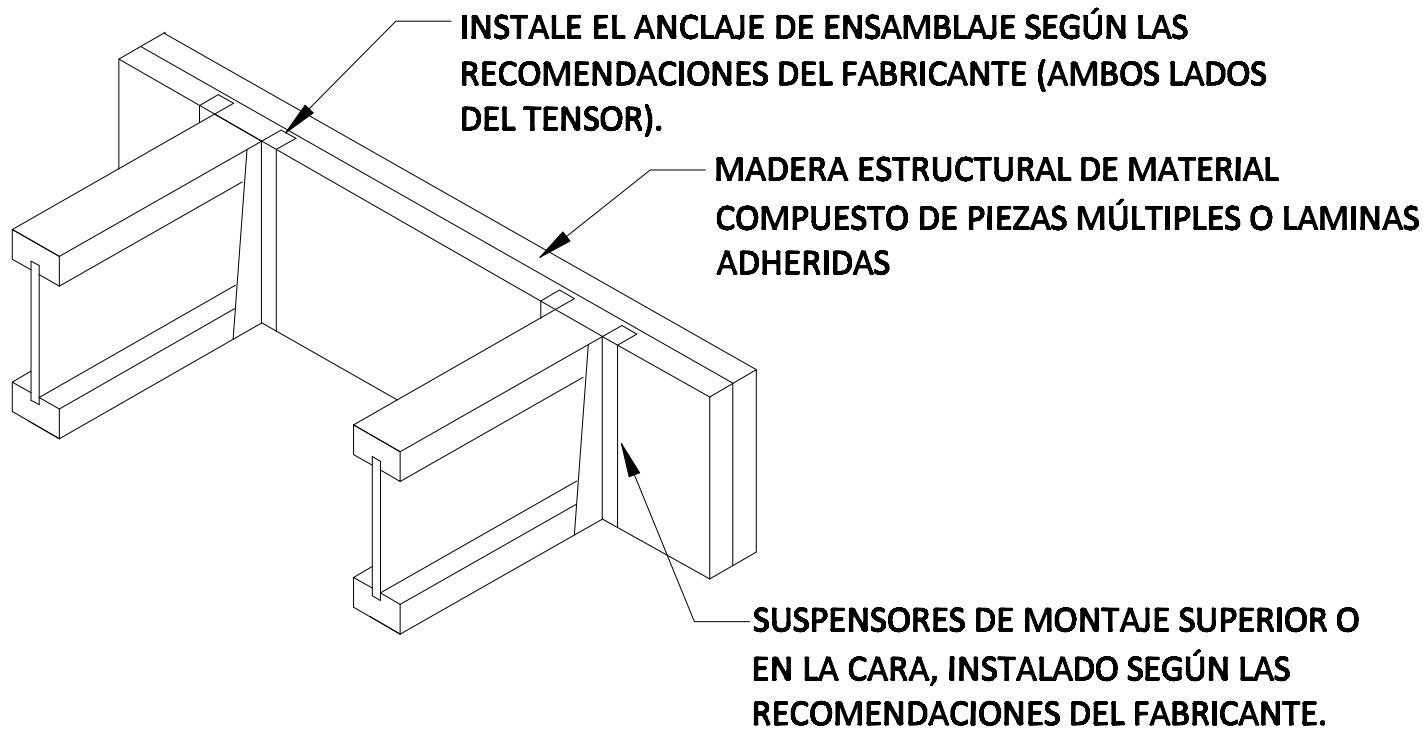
INSTALE EL ANCLAJE DE ENSAMBLAJE SEGÚN LAS RECOMENDACIONES DEL FABRICANTE (AMBOS LADOS DEL TENSOR).

MADERA ESTRUCTURAL DE MATERIAL COMPUESTO DE PIEZAS MÚLTIPLES O LAMINAS ADHERIDAS

SUSPENSORES DE MONTAJE SUPERIOR O EN LA CARA, INSTALADO SEGÚN LAS RECOMENDACIONES DEL FABRICANTE.